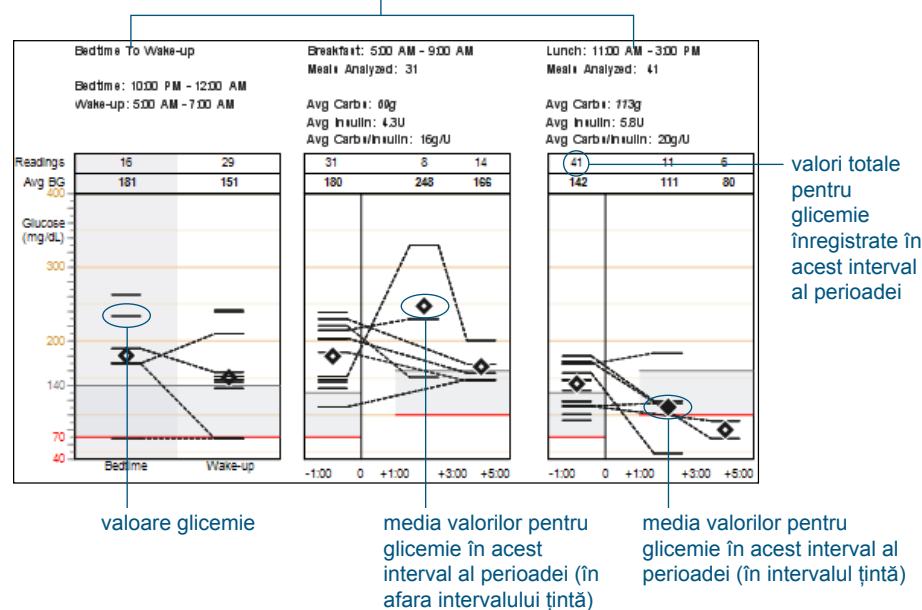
Bedtime To Wake-up

Bedtime: 10:00 PM - 12:00 AM
Wake-up: 5:00 AM - 7:00 AM

Breakfast: 5:00 AM - 9:00 AM
Meals Analyzed: 31

Avg Carbs: 60g
Avg Insulin: 4.3U
Avg Carbs/Insulin: 16g/U

Lunch: 11:00 AM - 3:00 PM
Meals Analyzed: 41

Avg Carbs: 113g
Avg Insulin: 5.8U
Avg Carbs/Insulin: 20g/U

| Readings | 16 | 29 | 31 | 8 | 14 | 41 | 11 | 6 |
|---|---|---|---|---|---|---|---|---|
| Avg BG | 181 | 151 | 180 | 248 | 166 | 142 | 111 | 80 |

400
Glucose (mg/dL)
300
200
140
70
40

Bedtime
Wake-up

-1:00 0 +1:00 +3:00 +5:00

-1:00 0 +1:00 +3:00 +5:00

valori totale pentru glicemie înregistrate în acest interval al perioadei

valoare glicemie

media valorilor pentru glicemie în acest interval al perioadei (în afara intervalului țintă)

media valorilor pentru glicemie în acest interval al perioadei (în intervalul țintă)